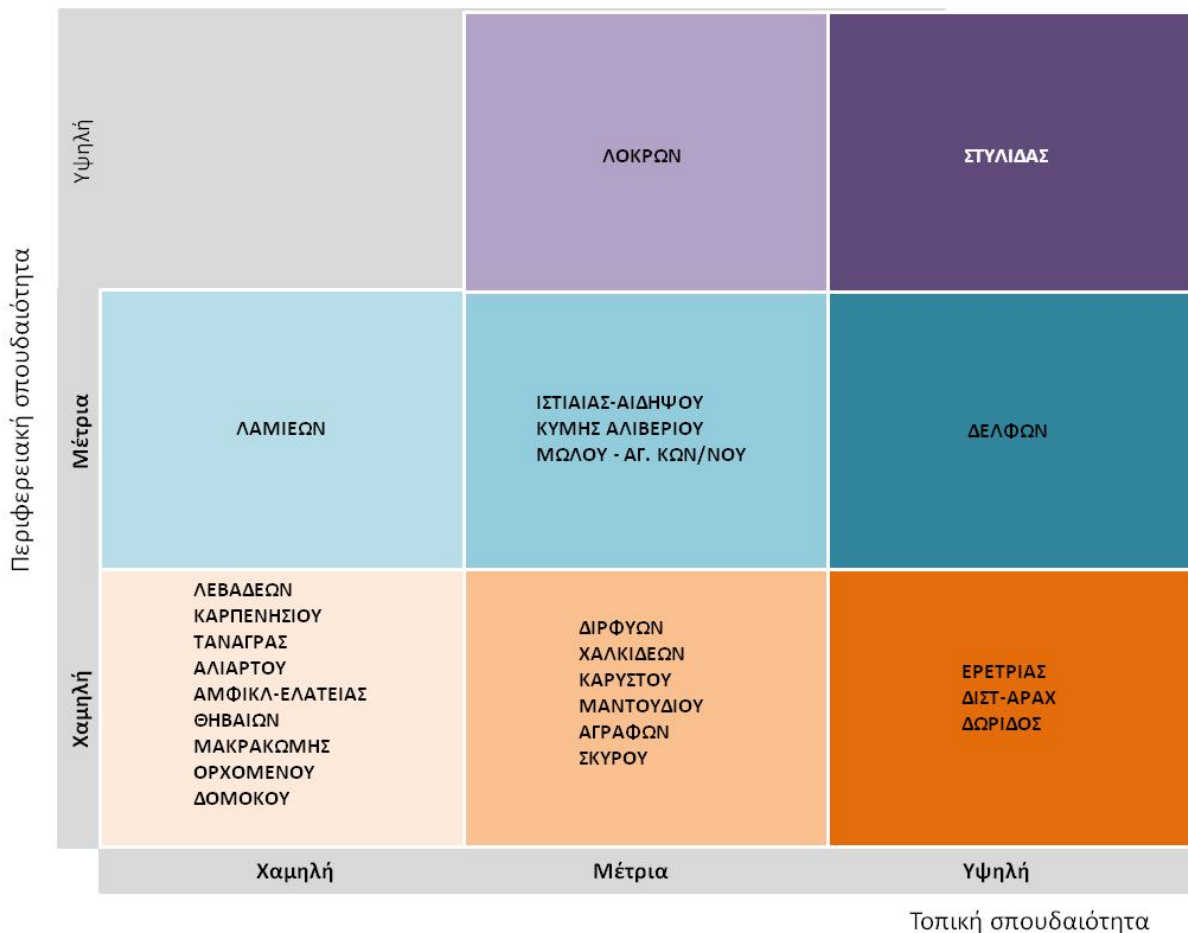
Περιφερειακή σπουδαιότητα

| | Χαμηλή | Μέτρια | Υψηλή |
|---|---|---|---|
| Υψηλή | | ΛΟΚΡΩΝ | ΣΤΥΛΙΔΑΣ |
| Μέτρια | ΛΑΜΙΕΩΝ | ΙΣΤΙΑΙΑΣ-ΑΙΔΗΨΟΥ<br>ΚΥΜΗΣ ΑΛΙΒΕΡΙΟΥ<br>ΜΩΛΟΥ - ΑΓ. ΚΩΝ/ΝΟΥ | ΔΕΛΦΩΝ |
| Χαμηλή | ΛΕΒΑΔΕΩΝ<br>ΚΑΡΠΕΝΗΣΙΟΥ<br>ΤΑΝΑΓΡΑΣ<br>ΑΛΙΑΡΤΟΥ<br>ΑΜΦΙΚΛ-ΕΛΑΤΕΙΑΣ<br>ΘΗΒΑΙΩΝ<br>ΜΑΚΡΑΚΩΜΗΣ<br>ΟΡΧΟΜΕΝΟΥ<br>ΔΟΜΟΚΟΥ | ΔΙΡΦΥΩΝ<br>ΧΑΛΚΙΔΕΩΝ<br>ΚΑΡΥΣΤΟΥ<br>ΜΑΝΤΟΥΔΙΟΥ<br>ΑΓΡΑΦΩΝ<br>ΣΚΥΡΟΥ | ΕΡΕΤΡΙΑΣ<br>ΔΙΣΤ-ΑΡΑΧ<br>ΔΩΡΙΔΟΣ |

Τοπική σπουδαιότητα